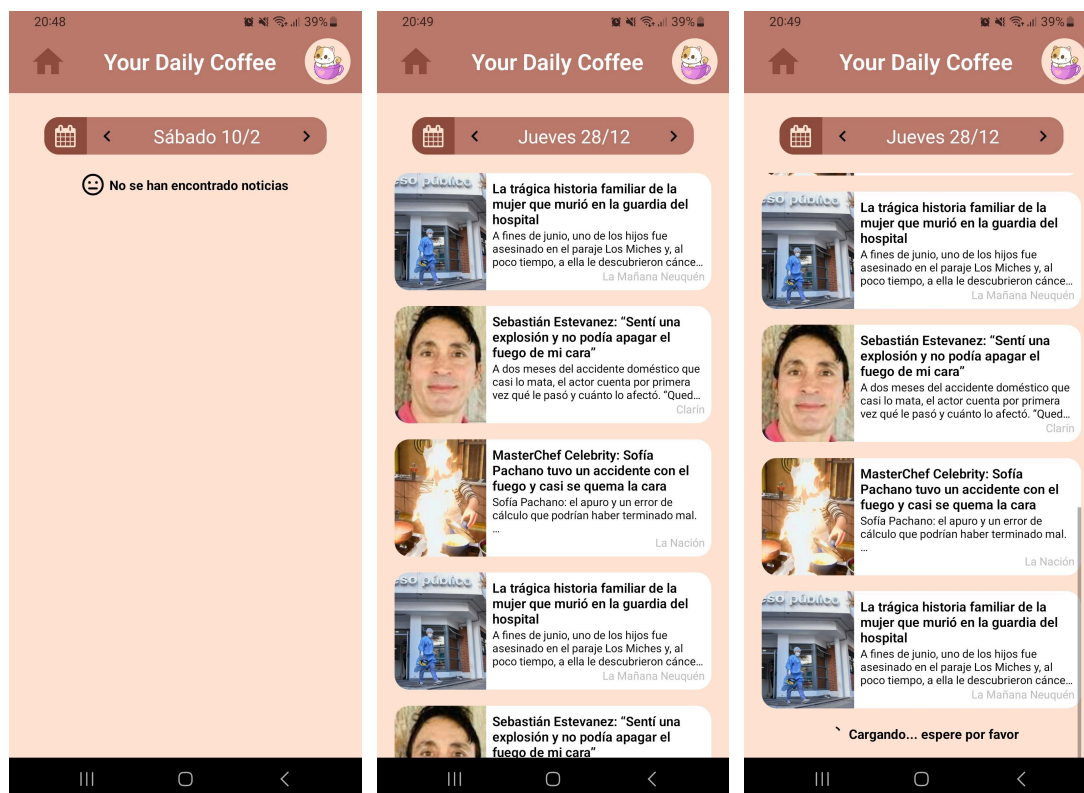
20:48 39%

Your Daily Coffee

Sábado 10/2

No se han encontrado noticias

20:49 39%

Your Daily Coffee

Jueves 28/12

La trágica historia familiar de la mujer que murió en la guardia del hospital
A fines de junio, uno de los hijos fue asesinado en el paraje Los Miches y, al poco tiempo, a ella le descubrieron cánce...
La Mañana Neuquén

Sebastián Estevanez: "Sentí una explosión y no podía apagar el fuego de mi cara"
A dos meses del accidente doméstico que casi lo mata, el actor cuenta por primera vez qué le pasó y cuánto lo afectó. "Qued...
Clarín

MasterChef Celebrity: Sofía Pachano tuvo un accidente con el fuego y casi se quema la cara
Sofía Pachano: el apuro y un error de cálculo que podrían haber terminado mal. ...
La Nación

La trágica historia familiar de la mujer que murió en la guardia del hospital
A fines de junio, uno de los hijos fue asesinado en el paraje Los Miches y, al poco tiempo, a ella le descubrieron cánce...
La Mañana Neuquén

Sebastián Estevanez: "Sentí una explosión y no podía apagar el fuego de mi cara"

20:49 39%

Your Daily Coffee

Jueves 28/12

La trágica historia familiar de la mujer que murió en la guardia del hospital
A fines de junio, uno de los hijos fue asesinado en el paraje Los Miches y, al poco tiempo, a ella le descubrieron cánce...
La Mañana Neuquén

Sebastián Estevanez: "Sentí una explosión y no podía apagar el fuego de mi cara"
A dos meses del accidente doméstico que casi lo mata, el actor cuenta por primera vez qué le pasó y cuánto lo afectó. "Qued...
Clarín

MasterChef Celebrity: Sofía Pachano tuvo un accidente con el fuego y casi se quema la cara
Sofía Pachano: el apuro y un error de cálculo que podrían haber terminado mal. ...
La Nación

La trágica historia familiar de la mujer que murió en la guardia del hospital
A fines de junio, uno de los hijos fue asesinado en el paraje Los Miches y, al poco tiempo, a ella le descubrieron cánce...
La Mañana Neuquén

Cargando... espere por favor